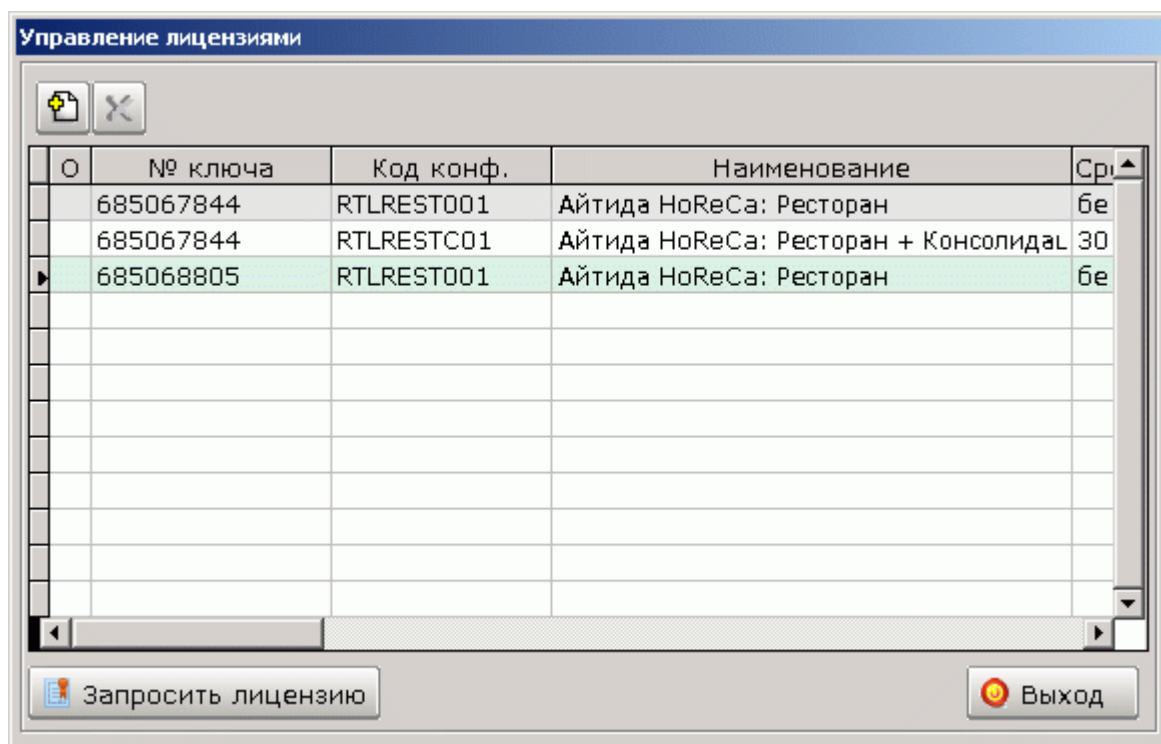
Управление лицензиями

| О | № ключа | Код конф. | Наименование | Ср |
|---|---|---|---|---|
| | 685067844 | RTLREST001 | Айтида HoReCa: Ресторан | бе |
| | 685067844 | RTLRESTC01 | Айтида HoReCa: Ресторан + Консолидац | 30 |
| | 685068805 | RTLREST001 | Айтида HoReCa: Ресторан | бе |

Запросить лицензию

Выход